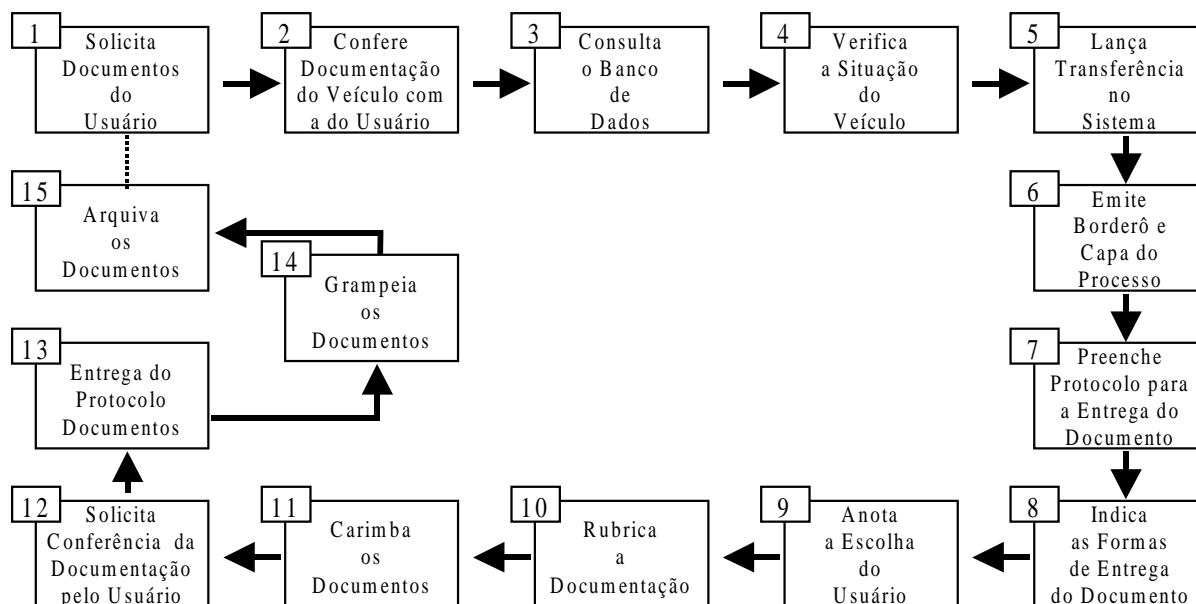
1 Solicita Documentos do Usuário

2 Confere Documentação do Veículo com a do Usuário

3 Consulta o Banco de Dados

4 Verifica a Situação do Veículo

5 Lança Transferência no Sistema

6 Emite Borderô e Capa do Processo

7 Preenche Protocolo para a Entrega do Documento

8 Indica as Formas de Entrega do Documento

9 Anota a Escolha do Usuário

10 Rubrica a Documentação

11 Carimba os Documentos

12 Solicita Conferência da Documentação pelo Usuário

13 Entrega do Protocolo Documentos

14 Grampeia os Documentos

15 Arquiva os Documentos